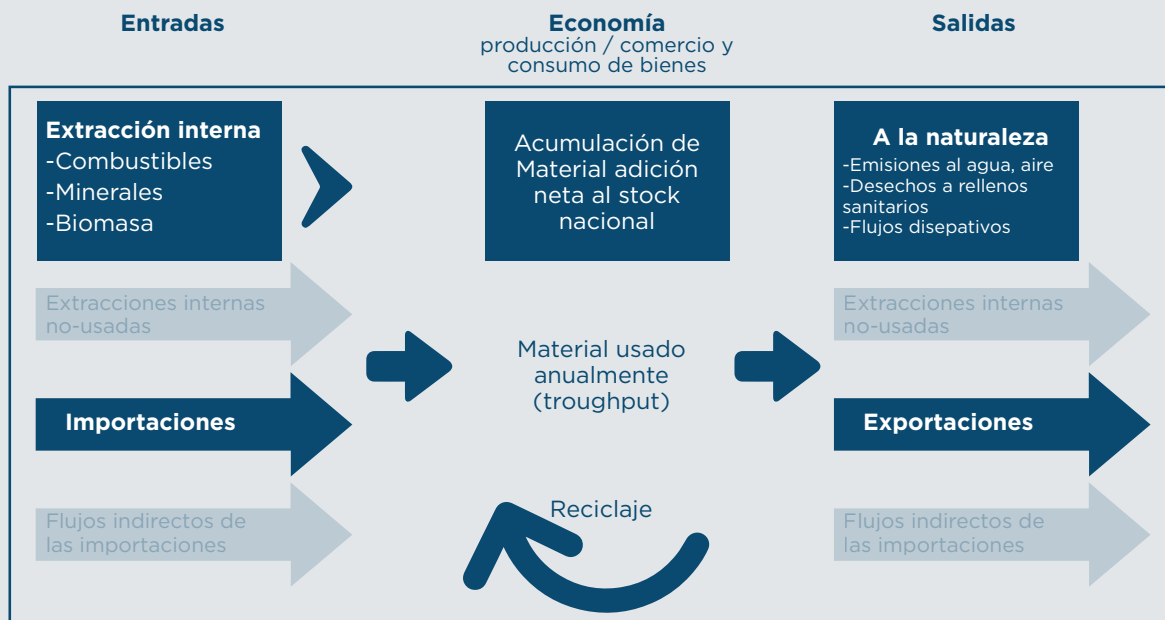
Entradas

Economía
producción / comercio y consumo de bienes

Salidas

Extracción interna
-Combustibles
-Minerales
-Biomasa

Acumulación de Material adición neta al stock nacional

A la naturaleza
-Emisiones al agua, aire
-Desechos a rellenos sanitarios
-Flujos disepativos

Extracciones internas no-usadas

Extracciones internas no-usadas

Material usado anualmente (troughput)

Importaciones

Exportaciones

Flujos indirectos de las importaciones

Reciclaje

Flujos indirectos de las importaciones